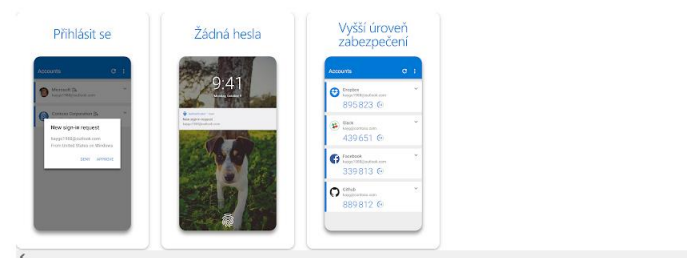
Přihlásit se

Accounts

Microsoft

Contoso Corporation

New sign-in request

From United States on Windows

DENY APPROVE

Žádná hesla

9:41

New sign-in request

Vyšší úroveň zabezpečení

Accounts

Dropbox

895 823

Slack

439 651

Facebook

339 813

GitHub

889 812